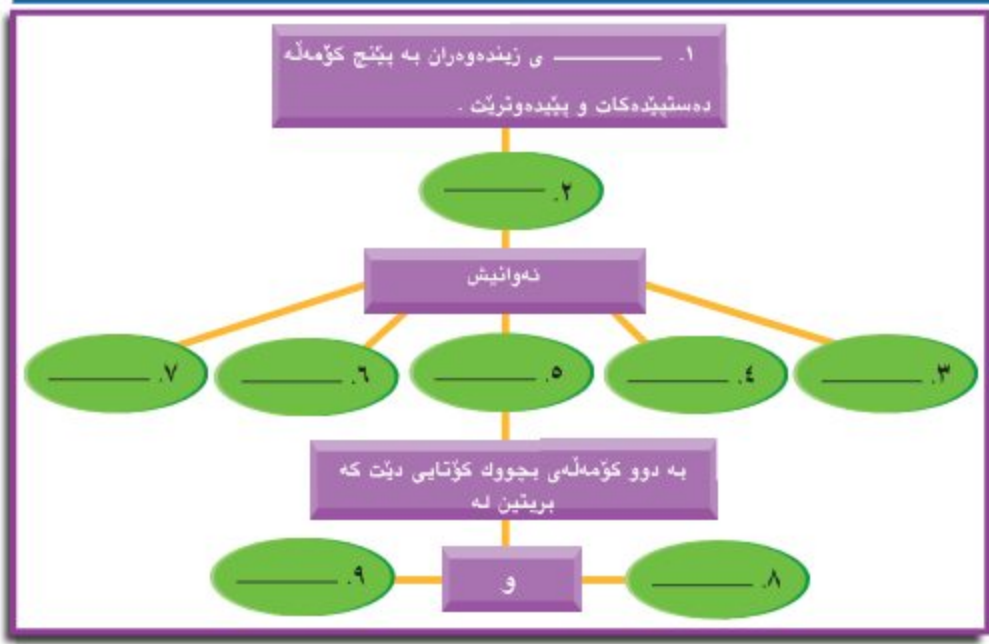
١. ــــــــــــ ی زیندەوەران بە پێنج کۆمەڵە دەستپێدەکات و پێیدەوترێت .

٢. ــــــــــــ

ئەوانیش

٣. ــــــــــــ

٤. ــــــــــــ

٥. ــــــــــــ

٦. ــــــــــــ

٧. ــــــــــــ

بە دوو کۆمەڵەی بچووک کۆتایی دێت کە بریتین لە

٨. ــــــــــــ

و

٩. ــــــــــــ